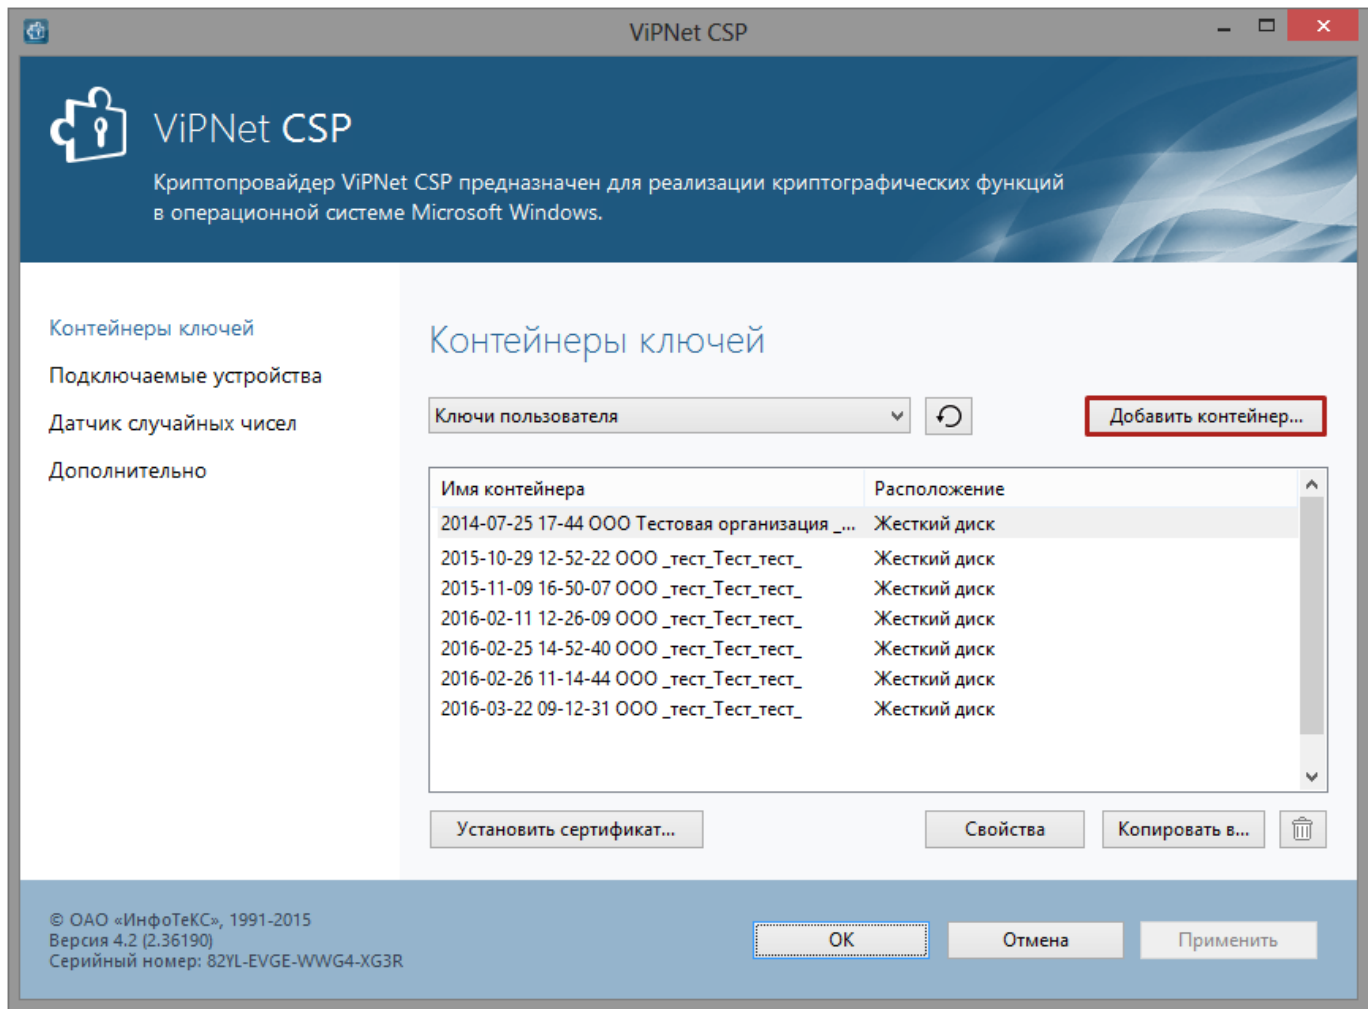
ViPNet CSP

ViPNet CSP

Криптопровайдер ViPNet CSP предназначен для реализации криптографических функций в операционной системе Microsoft Windows.

Контейнеры ключей
Подключаемые устройства
Датчик случайных чисел
Дополнительно

Контейнеры ключей

Ключи пользователя

Добавить контейнер...

| Имя контейнера | Расположение |
|---|---|
| 2014-07-25 17-44 ООО Тестовая организация _... | Жесткий диск |
| 2015-10-29 12-52-22 ООО _тест_Тест_тест_ | Жесткий диск |
| 2015-11-09 16-50-07 ООО _тест_Тест_тест_ | Жесткий диск |
| 2016-02-11 12-26-09 ООО _тест_Тест_тест_ | Жесткий диск |
| 2016-02-25 14-52-40 ООО _тест_Тест_тест_ | Жесткий диск |
| 2016-02-26 11-14-44 ООО _тест_Тест_тест_ | Жесткий диск |
| 2016-03-22 09-12-31 ООО _тест_Тест_тест_ | Жесткий диск |

Установить сертификат...
Свойства
Копировать в...

© ОАО «ИнфоТеКС», 1991-2015
Версия 4.2 (2.36190)
Серийный номер: 82YL-EVGE-WWG4-XG3R

OK
Отмена
Применить